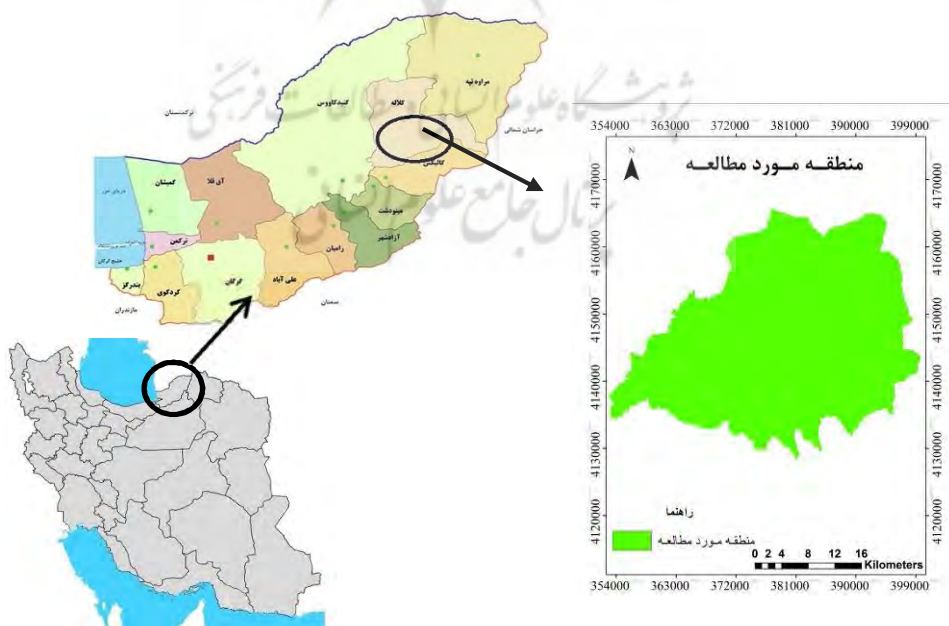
ترکمنستان
مراوه تپه
کلاله
گنبدکاووس
خراسان شمالی
کلاله
مینودشت
گمیشان
آق قلا
ترکمن
دریای خزر
خلیج گرگان
آزادشهر
رامیان
بندرگز
کردکوی
گرگان
علی آباد
سمنان
مازندران
پژوهشگاه علوم انسانی و مطالعات فرهنگی
پرتال جامع علوم انسانی

354000 363000 372000 381000 390000 399000
N
منطقـه مـورد مطالعـه
4170000
4160000
4150000
4140000
4130000
4120000
راهنما
منطقه مورد مطالعه
0 2 4 8 12 16 Kilometers
354000 363000 372000 381000 390000 399000